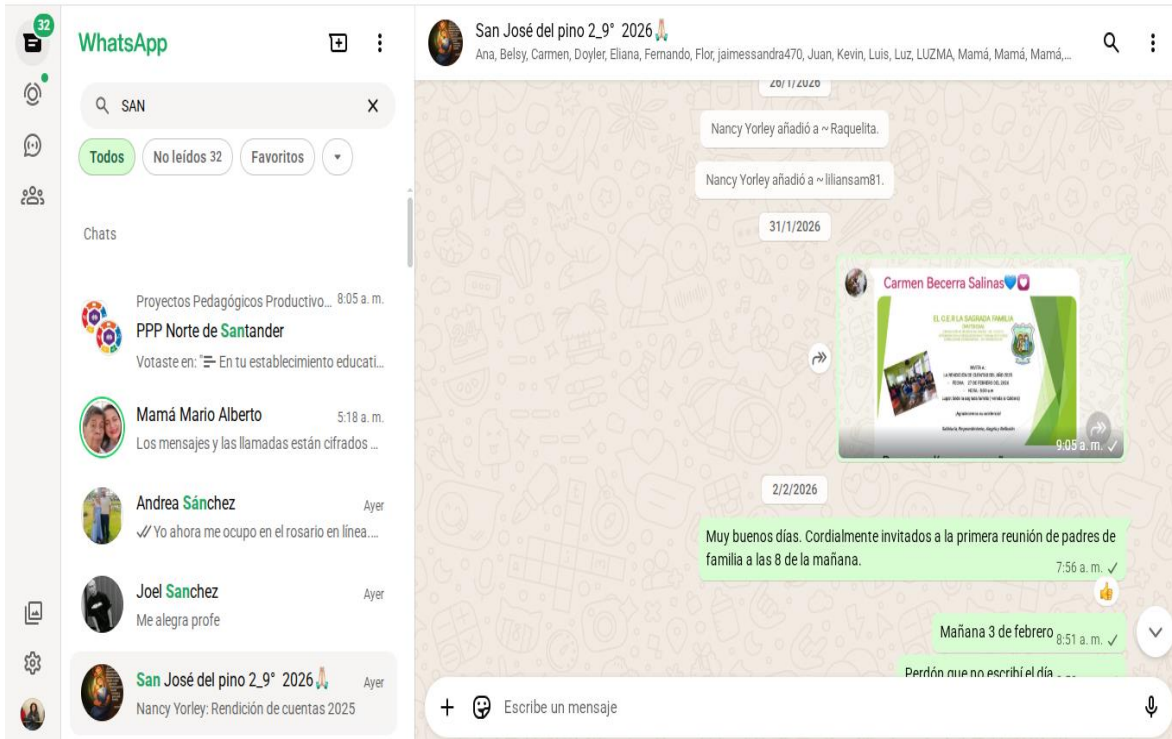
32

WhatsApp

SAN

Todos
No leídos 32
Favoritos

Chats

Proyectos Pedagógicos Productivo... 8:05 a. m.
PPP Norte de Santander
Votaste en: En tu establecimiento educati...

Mamá Mario Alberto 5:18 a. m.
Los mensajes y las llamadas están cifrados ...

Andrea Sánchez Ayer
Yo ahora me ocupo en el rosario en línea....

Joel Sanchez Ayer
Me alegra profe

San José del pino 2_9° 2026🙏 Ayer
Nancy Yorley: Rendición de cuentas 2025

San José del pino 2_9° 2026🙏
Ana, Belsy, Carmen, Doyler, Eliana, Fernando, Flor, jaimessandra470, Juan, Kevin, Luis, Luz, LUZMA, Mamá, Mamá, Mamá,...

26/1/2026

Nancy Yorley añadió a ~ Raquelita.

Nancy Yorley añadió a ~ liliansam81.

31/1/2026

Carmen Becerra Salinas💙

EL C.E.R LA SAGRADA FAMILIA
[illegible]

9:05 a. m.

2/2/2026

Muy buenos días. Cordialmente invitados a la primera reunión de padres de familia a las 8 de la mañana.
7:56 a. m.

Mañana 3 de febrero 8:51 a. m.

Perdón que no escribí el día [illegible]

Escribe un mensaje